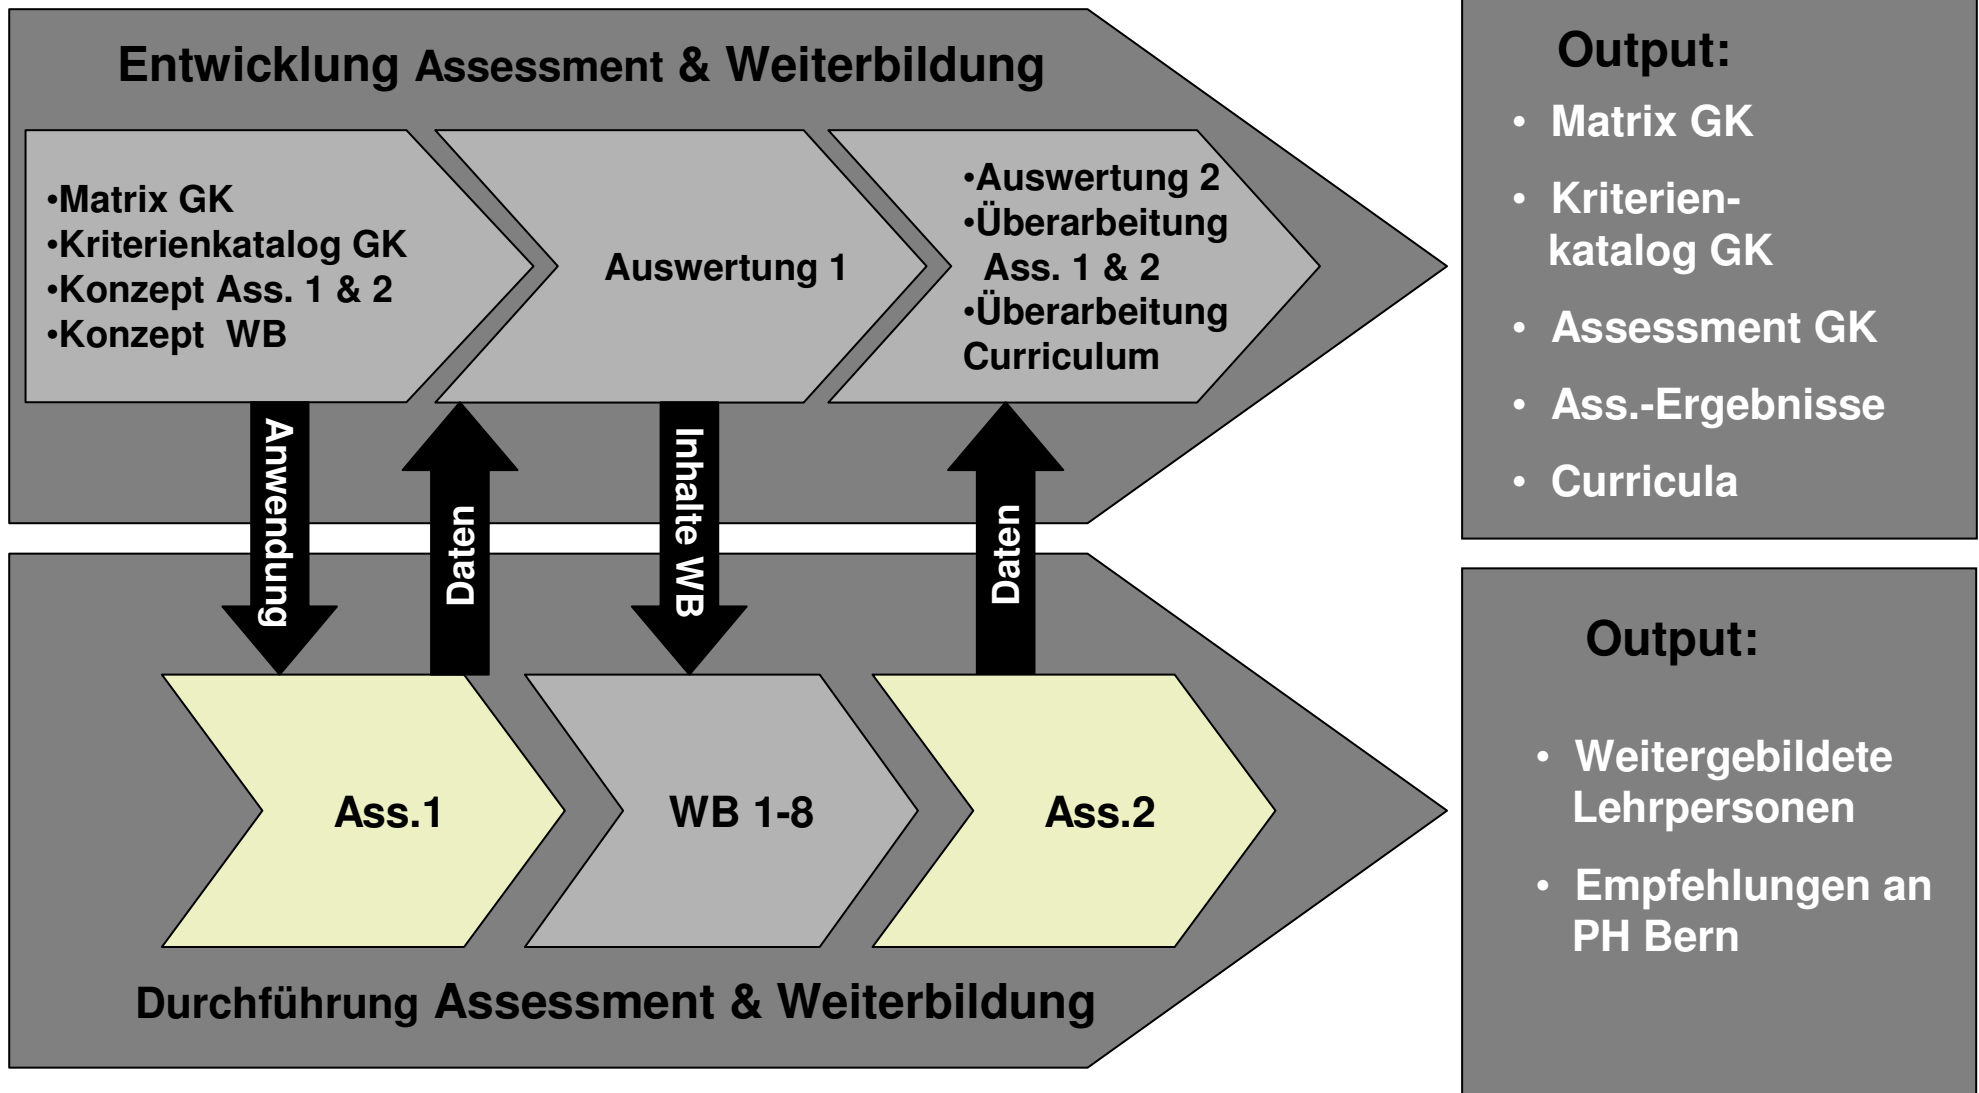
Entwicklung Assessment & Weiterbildung

•Matrix GK
•Kriterienkatalog GK
•Konzept Ass. 1 & 2
•Konzept WB

Auswertung 1

•Auswertung 2
•Überarbeitung Ass. 1 & 2
•Überarbeitung Curriculum

Anwendung

Daten

Inhalte WB

Daten

Ass.1

WB 1-8

Ass.2

Durchführung Assessment & Weiterbildung

Output:
• Matrix GK
• Kriterienkatalog GK
• Assessment GK
• Ass.-Ergebnisse
• Curricula

Output:
• Weitergebildete Lehrpersonen
• Empfehlungen an PH Bern